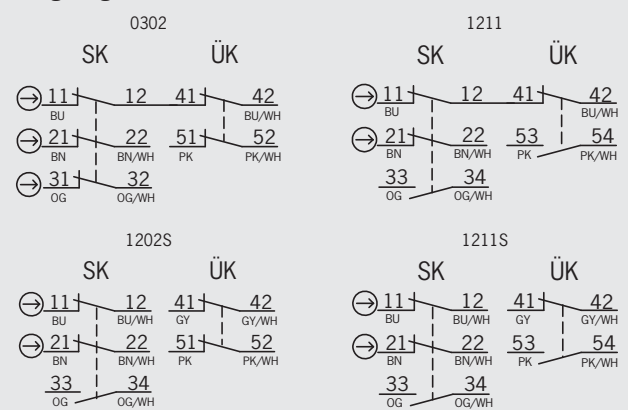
0302

SK ÜK

11 BU 12 41 42 BU/WH
21 BN 22 BN/WH 51 PK 52 PK/WH
31 OG 32 OG/WH

1211

SK ÜK

11 BU 12 41 42 BU/WH
21 BN 22 BN/WH 53 PK 54 PK/WH
33 OG 34 OG/WH

1202S

SK ÜK

11 BU 12 BU/WH 41 GY 42 GY/WH
21 BN 22 BN/WH 51 PK 52 PK/WH
33 OG 34 OG/WH

1211S

SK ÜK

11 BU 12 BU/WH 41 GY 42 GY/WH
21 BN 22 BN/WH 53 PK 54 PK/WH
33 OG 34 OG/WH